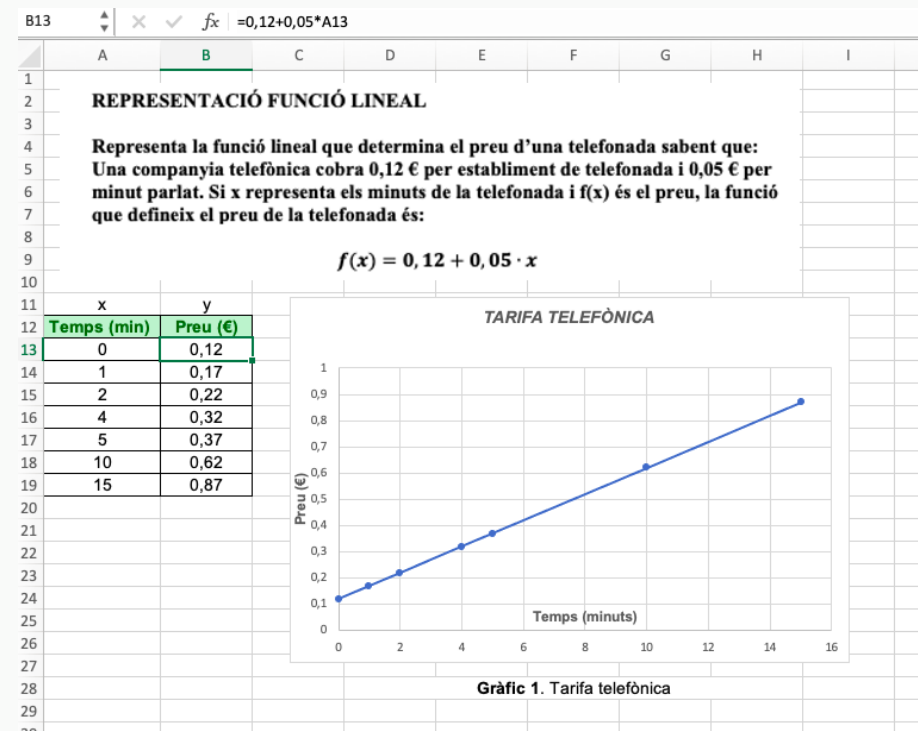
B13 | $fx$ =0,12+0,05*A13

A B C D E F G H I

1
2 REPRESENTACIÓ FUNCIÓ LINEAL
3
4 Representa la funció lineal que determina el preu d'una telefonada sabent que:
5 Una companyia telefònica cobra 0,12 € per establiment de telefonada i 0,05 € per
6 minut parlat. Si x representa els minuts de la telefonada i f(x) és el preu, la funció
7 que defineix el preu de la telefonada és:
8
9 $f(x) = 0,12 + 0,05 \cdot x$
10

| x | y |
|---|---|
| Temps (min) | Preu (€) |
| 0 | 0,12 |
| 1 | 0,17 |
| 2 | 0,22 |
| 4 | 0,32 |
| 5 | 0,37 |
| 10 | 0,62 |
| 15 | 0,87 |

11 12 13 14 15 16 17 18 19 20 21 22 23 24 25 26 27 28 29

TARIFA TELEFÒNICA

1
0,9
0,8
0,7
0,6
0,5
0,4
0,3
0,2
0,1
0

Preu (€)

Temps (minuts)

0 2 4 6 8 10 12 14 16

Gràfic 1. Tarifa telefònica